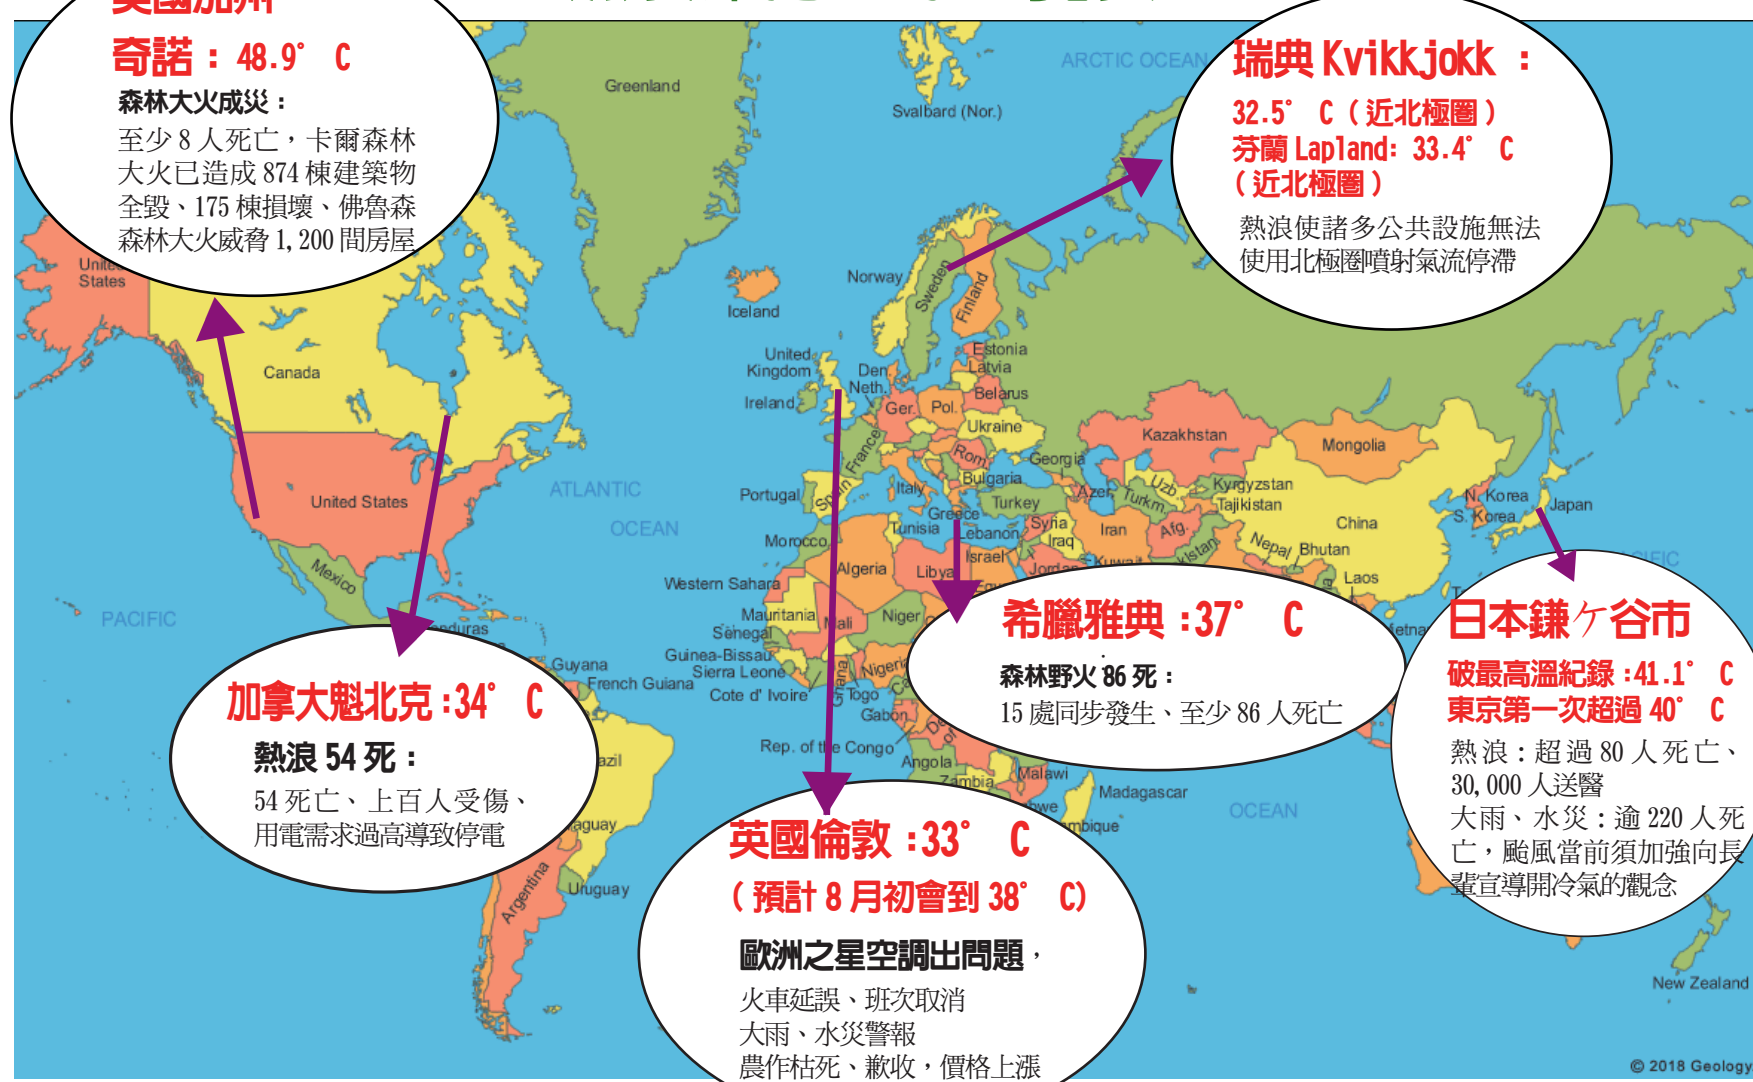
美國加州

奇諾：48.9° C

森林大火成災：

至少 8 人死亡，卡爾森林大火已造成 874 棟建築物全毀、175 棟損壞、佛魯森森林大火威脅 1,200 間房屋

瑞典 Kvikkjokk ：

32.5° C（近北極圈）

芬蘭 Lapland: 33.4° C（近北極圈）

熱浪使諸多公共設施無法使用北極圈噴射氣流停滯

加拿大魁北克：34° C

熱浪 54 死：

54 死亡、上百人受傷、用電需求過高導致停電

希臘雅典：37° C

森林野火 86 死：

15 處同步發生、至少 86 人死亡

日本鎌ケ谷市

破最高溫紀錄：41.1° C

東京第一次超過 40° C

熱浪：超過 80 人死亡、30,000 人送醫

大雨、水災：逾 220 人死亡，颱風當前須加強向長輩宣導開冷氣的觀念

英國倫敦：33° C

（預計 8 月初會到 38° C）

歐洲之星空調出問題，

火車延誤、班次取消

大雨、水災警報

農作枯死、歉收，價格上漲

Greenland
ARCTIC OCEAN
Svalbard (Nor.)
United States
Canada
Iceland
Norway
Sweden
Finland
Estonia
Latvia
United Kingdom
Den.
Neth.
Ireland
Belarus
Ger.
Pol.
Ukraine
France
Kazakhstan
Mongolia
Rom.
Georgia
Bulgaria
Italy
Uzb.
Kyrgyzstan
Tajikistan
Azer.
Turkm.
Portugal
Spain
Turkey
N. Korea
S. Korea
Japan
United States
ATLANTIC
OCEAN
Greece
Tunisia
Syria
Lebanon
Iraq
Iran
Afg.
China
Morocco
Israel
Nepal
Bhutan
Mexico
Algeria
Libya
Jordan
Kuwait
Pakistan
Laos
Western Sahara
PACIFIC
Mauritania
Mali
Niger
Senegal
Honduras
Guinea-Bissau
Guyana
Sierra Leone
French Guiana
Nigeria
Cote d' Ivoire
Ghana
Togo
Gabon
Rep. of the Congo
Angola
Zambia
Malawi
Madagascar
Brazil
Paraguay
Mozambique
OCEAN
Uruguay
Argentina
New Zealand
Vietnam
© 2018 Geology